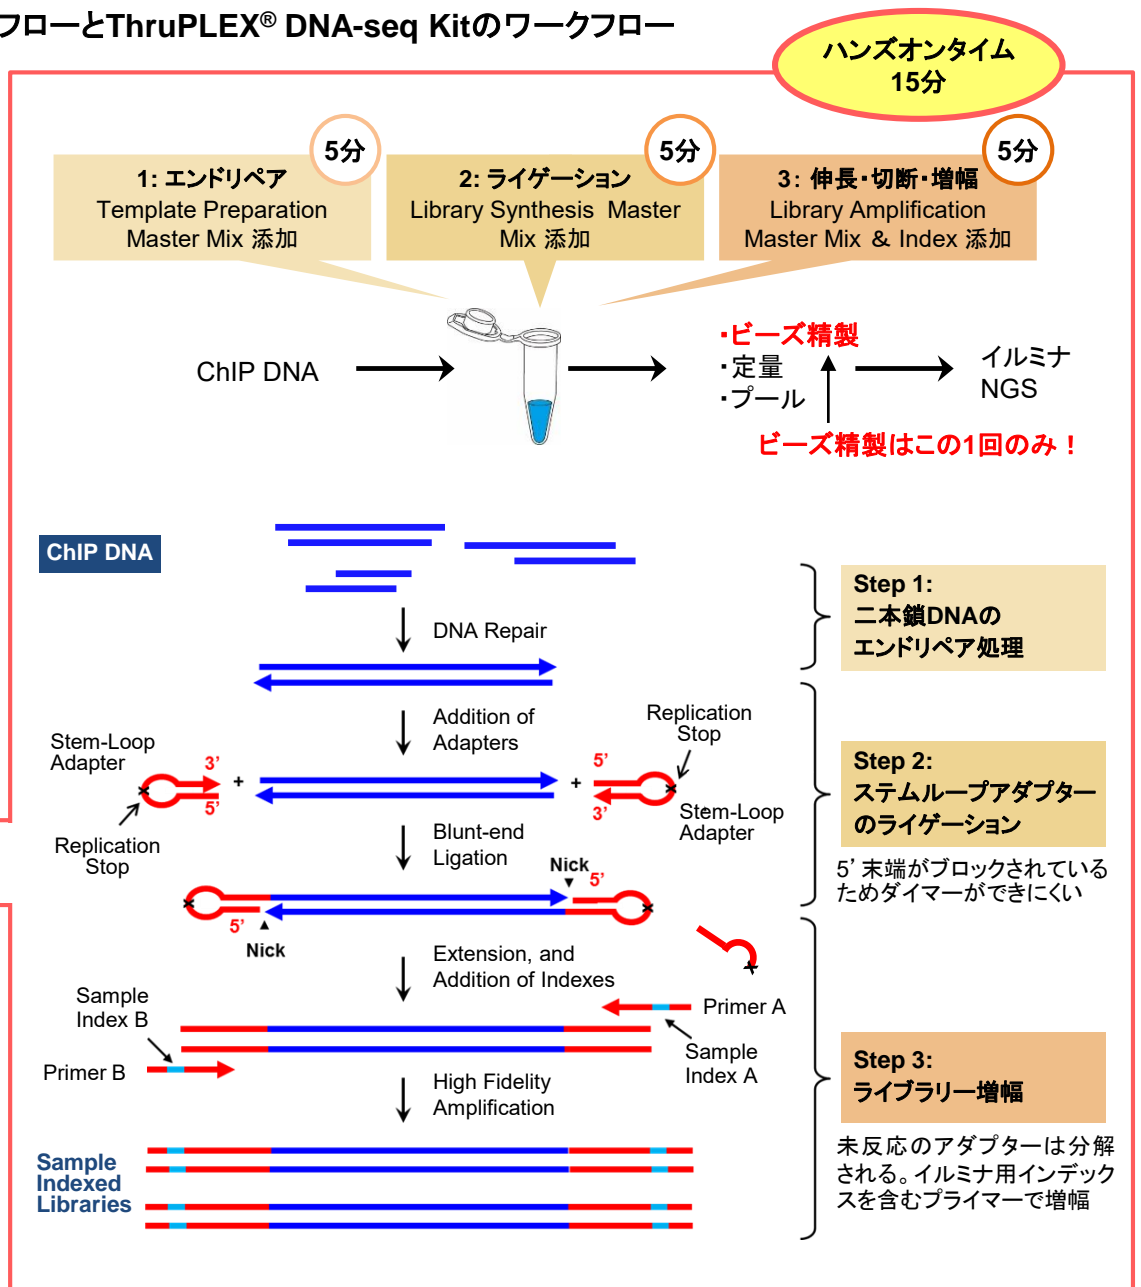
フローとThruPLEX® DNA-seq Kitのワークフロー

ハンズオンタイム 15分

5分
1: エンドリペア
Template Preparation Master Mix 添加

5分
2: ライゲーション
Library Synthesis Master Mix 添加

5分
3: 伸長・切断・増幅
Library Amplification Master Mix ＆ Index 添加

ChIP DNA

・ビーズ精製
・定量
・プール

イルミナ NGS

ビーズ精製はこの1回のみ！

ChIP DNA

DNA Repair

Step 1:
二本鎖DNAの
エンドリペア処理

Addition of Adapters

Stem-Loop Adapter
3'
5'
Replication Stop
+
+
5'
3'
Replication Stop
Stem-Loop Adapter

Step 2:
ステムループアダプターのライゲーション

5' 末端がブロックされているためダイマーができにくい

Blunt-end Ligation

Nick
5'
5'
Nick

Extension, and Addition of Indexes

Sample Index B
Primer A
Sample Index A
Primer B

Step 3:
ライブラリー増幅

High Fidelity Amplification

未反応のアダプターは分解される。イルミナ用インデックスを含むプライマーで増幅

Sample Indexed Libraries